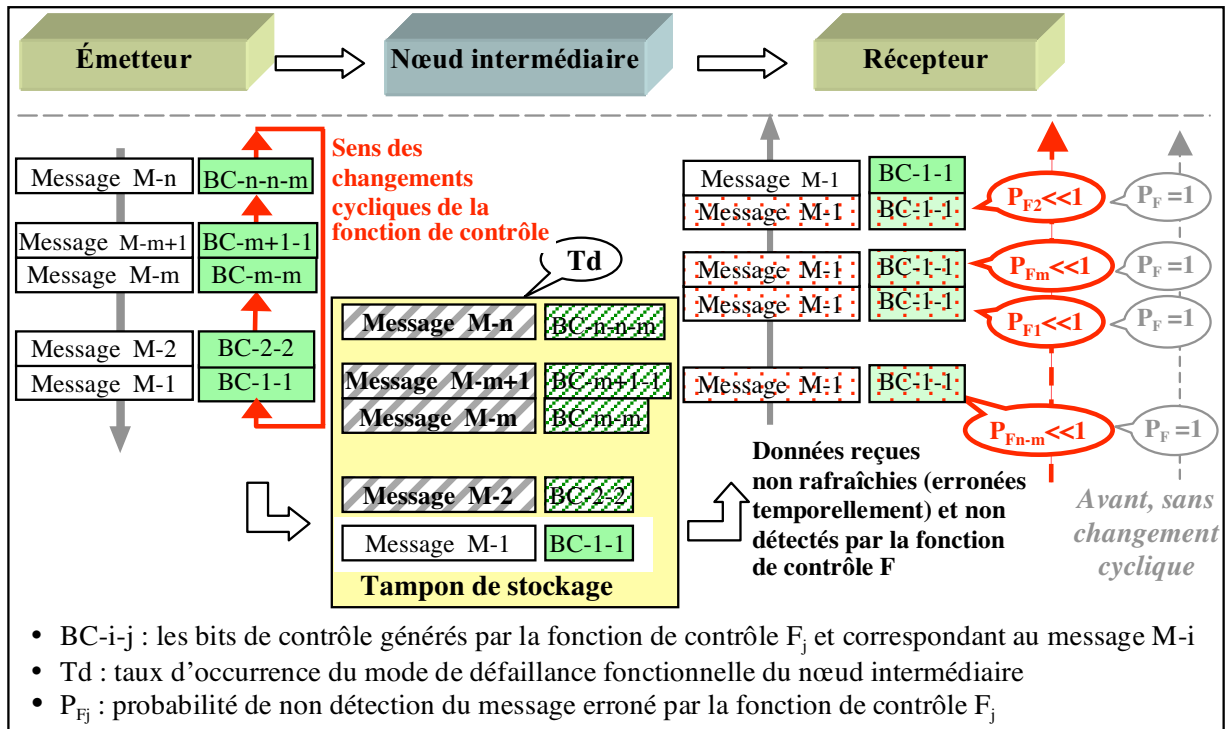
Émetteur

Nœud intermédiaire

Récepteur

Message M-n
BC-n-n-m
Message M-m+1
BC-m+1-1
Message M-m
BC-m-m
Message M-2
BC-2-2
Message M-1
BC-1-1

Sens des changements cycliques de la fonction de contrôle

Td

Message M-n
BC-n-n-m
Message M-m+1
BC-m+1-1
Message M-m
BC-m-m
Message M-2
BC-2-2
Message M-1
BC-1-1

Tampon de stockage

Message M-1
BC-1-1
Message M-1
BC-1-1
Message M-1
BC-1-1
Message M-1
BC-1-1
Message M-1
BC-1-1

$P_{F2}$<<1
$P_{Fm}$<<1
$P_{F1}$<<1
$P_{Fn-m}$<<1

$P_F$ =1
$P_F$ =1
$P_F$ =1
$P_F$ =1

Données reçues non rafraîchies (erronées temporellement) et non détectés par la fonction de contrôle F

Avant, sans changement cyclique

• BC-i-j : les bits de contrôle générés par la fonction de contrôle $F_j$ et correspondant au message M-i
• Td : taux d'occurrence du mode de défaillance fonctionnelle du nœud intermédiaire
• $P_{Fj}$ : probabilité de non détection du message erroné par la fonction de contrôle $F_j$